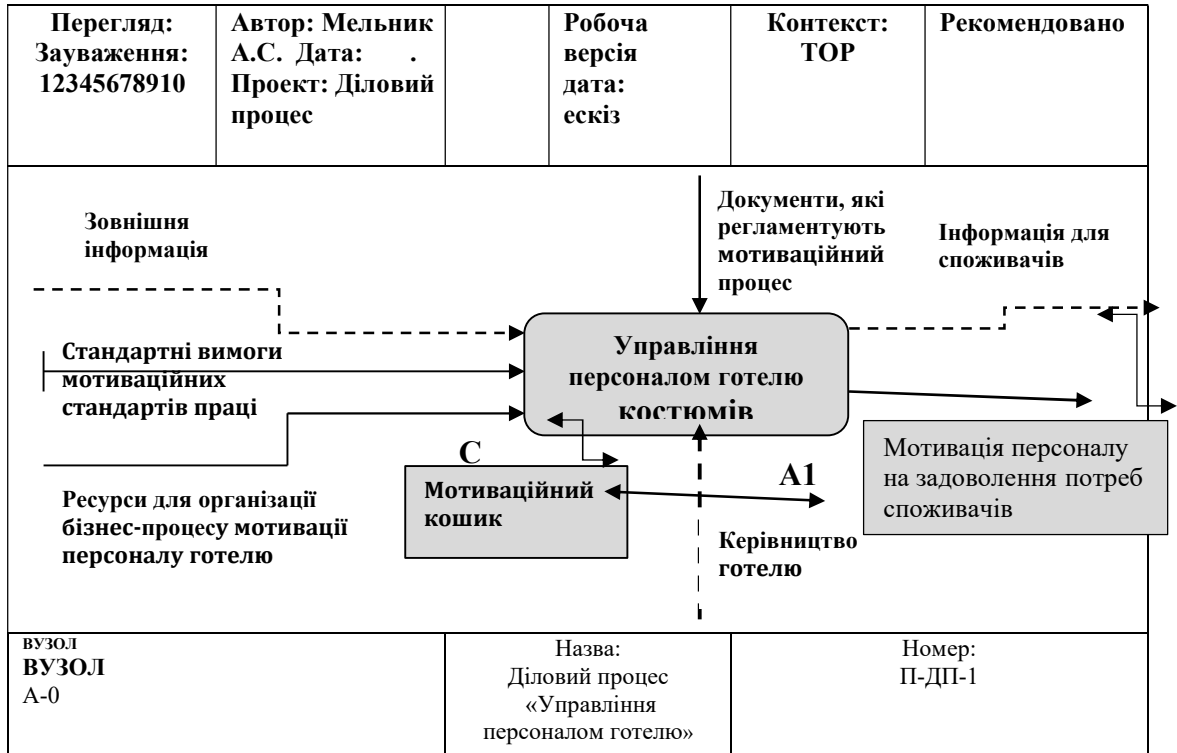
| Перегляд: Зауваження: 12345678910 | Автор: Мельник А.С. Дата: . Проект: Діловий процес | | Робоча версія дата: ескіз | Контекст: TOP | Рекомендовано |
|---|---|---|---|---|---|

Зовнішня інформація

Документи, які регламентують мотиваційний процес

Інформація для споживачів

Стандартні вимоги мотиваційних стандартів праці

Управління персоналом готелю костюмів

Мотивація персоналу на задоволення потреб споживачів

C

A1

Мотиваційний кошик

Ресурси для організації бізнес-процесу мотивації персоналу готелю

Керівництво готелю

| ВУЗОЛ ВУЗОЛ А-0 | Назва: Діловий процес «Управління персоналом готелю» | Номер: П-ДП-1 |
|---|---|---|